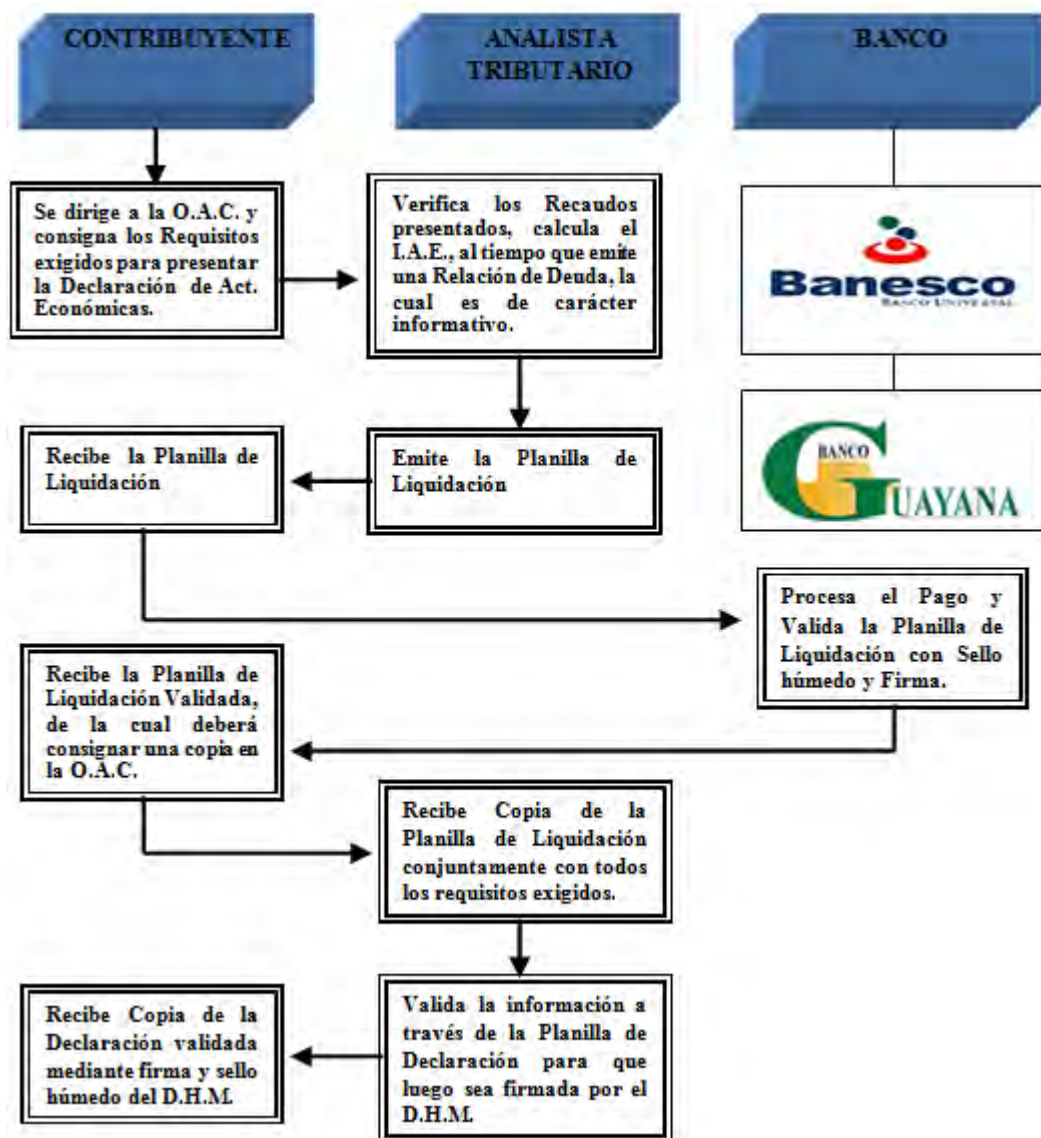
CONTRIBUYENTE

ANALISTA TRIBUTARIO

BANCO

Se dirige a la O.A.C. y consigna los Requisitos exigidos para presentar la Declaración de Act. Económicas.

Verifica los Recaudos presentados, calcula el I.A.E., al tiempo que emite una Relación de Deuda, la cual es de carácter informativo.

Banesco
BANCO UNIVERSAL

BANCO
GUAYANA

Recibe la Planilla de Liquidación

Emite la Planilla de Liquidación

Procesa el Pago y Valida la Planilla de Liquidación con Sello húmedo y Firma.

Recibe la Planilla de Liquidación Validada, de la cual deberá consignar una copia en la O.A.C.

Recibe Copia de la Planilla de Liquidación conjuntamente con todos los requisitos exigidos.

Recibe Copia de la Declaración validada mediante firma y sello húmedo del D.H.M.

Valida la información a través de la Planilla de Declaración para que luego sea firmada por el D.H.M.